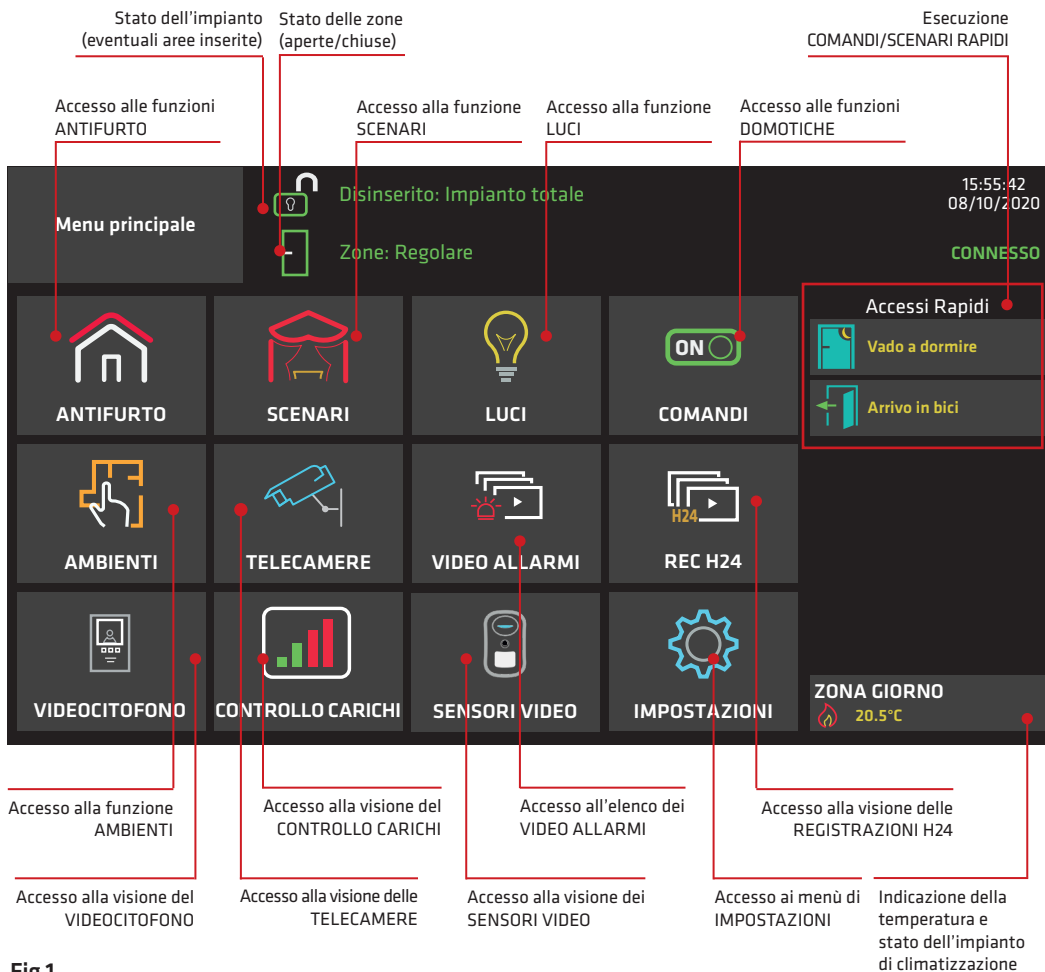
Stato dell'impianto (eventuali aree inserite)

Stato delle zone (aperte/chiuse)

Esecuzione COMANDI/SCENARI RAPIDI

Accesso alle funzioni ANTIFURTO

Accesso alla funzione SCENARI

Accesso alla funzione LUCI

Accesso alle funzioni DOMOTICHE

Menu principale

Disinserito: Impianto totale

Zone: Regolare

15:55:42
08/10/2020

CONNESSO

Accessi Rapidi

Vado a dormire

Arrivo in bici

ANTIFURTO

SCENARI

LUCI

ON

COMANDI

AMBIENTI

TELECAMERE

VIDEO ALLARMI

H24

REC H24

VIDEOCITOFONO

CONTROLLO CARICHI

SENSORI VIDEO

IMPOSTAZIONI

ZONA GIORNO
20.5°C

Accesso alla funzione AMBIENTI

Accesso alla visione del CONTROLLO CARICHI

Accesso all'elenco dei VIDEO ALLARMI

Accesso alla visione delle REGISTRAZIONI H24

Accesso alla visione del VIDEOCITOFONO

Accesso alla visione delle TELECAMERE

Accesso alla visione dei SENSORI VIDEO

Accesso ai menù di IMPOSTAZIONI

Indicazione della temperatura e stato dell'impianto di climatizzazione

Fig 1